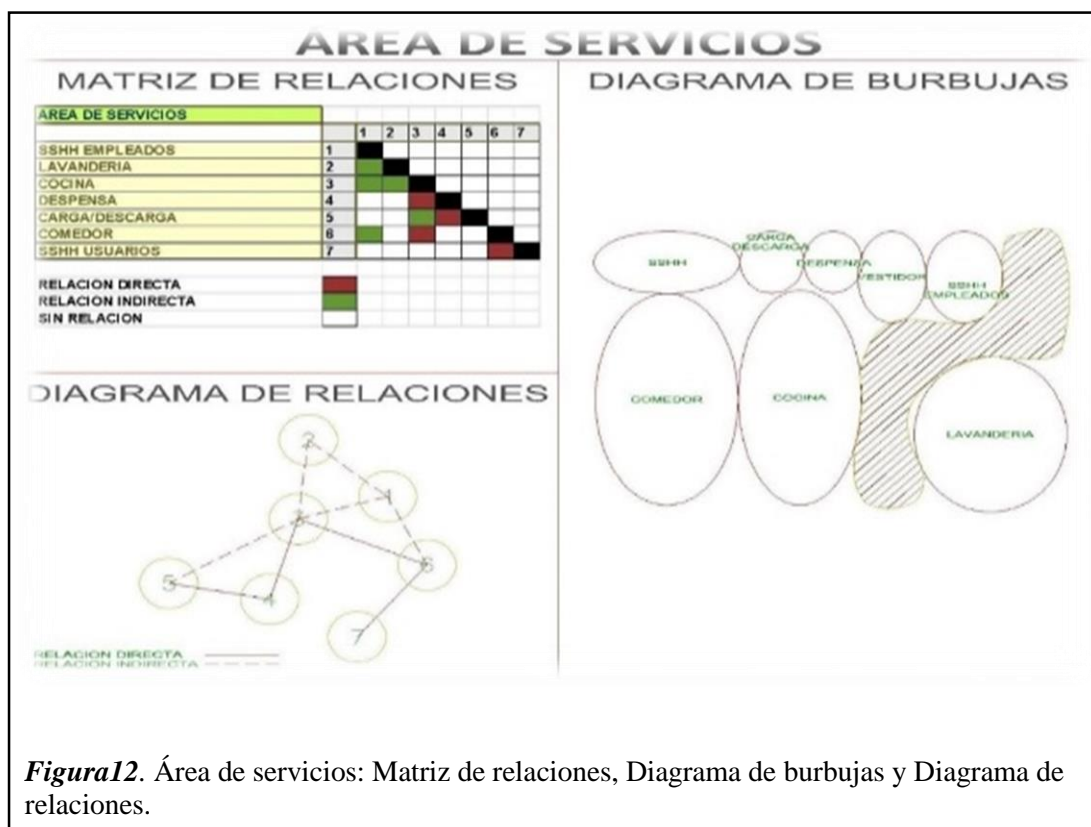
AREA DE SERVICIOS

MATRIZ DE RELACIONES

| AREA DE SERVICIOS | | | | | | | | |
|---|---|---|---|---|---|---|---|---|
| | | 1 | 2 | 3 | 4 | 5 | 6 | 7 |
| SSHH EMPLEADOS | 1 | | | | | | | |
| LAVANDERIA | 2 | | | | | | | |
| COCINA | 3 | | | | | | | |
| DESPENSA | 4 | | | | | | | |
| CARGA/DESCARGA | 5 | | | | | | | |
| COMEDOR | 6 | | | | | | | |
| SSHH USUARIOS | 7 | | | | | | | |

RELACION DIRECTA
RELACION INDIRECTA
SIN RELACION

DIAGRAMA DE BURBUJAS

SSHH
CARGA DESCARGA
DESPENSA
VESTIDOR
SSHH EMPLEADOS
COMEDOR
COCINA
LAVANDERIA

DIAGRAMA DE RELACIONES

2
3
4
5
6
7
1

RELACION DIRECTA
RELACION INDIRECTA

*Figura12*. Área de servicios: Matriz de relaciones, Diagrama de burbujas y Diagrama de relaciones.